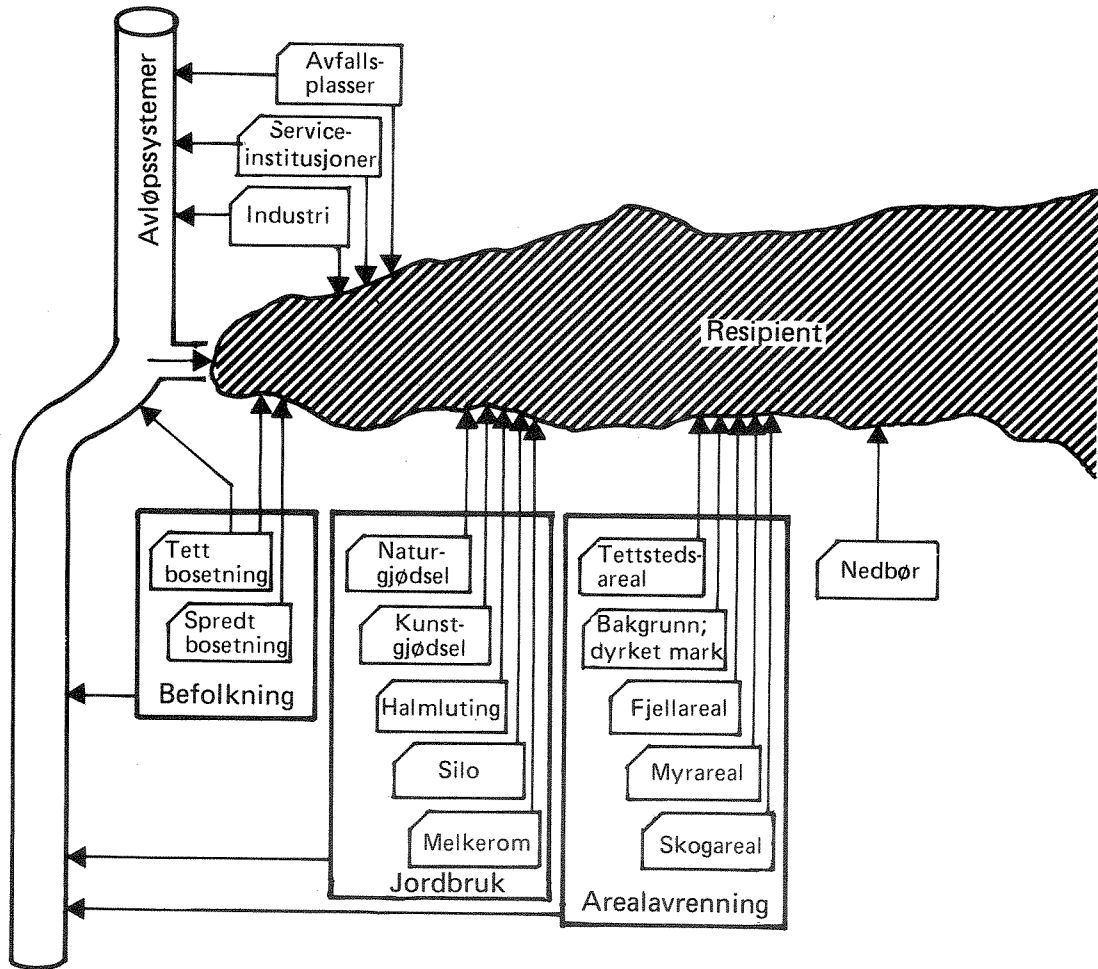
Avløpssystemer

Avfallsplasser

Serviceinstitusjoner

Industri

Resipient

Tett bosetning

Spredt bosetning

Befolkning

Naturgjødsel

Kunstgjødsel

Halmluting

Silo

Melkerom

Jordbruk

Tettstedsareal

Bakgrunn; dyrket mark

Fjellareal

Myrareal

Skogareal

Arealavrenning

Nedbør